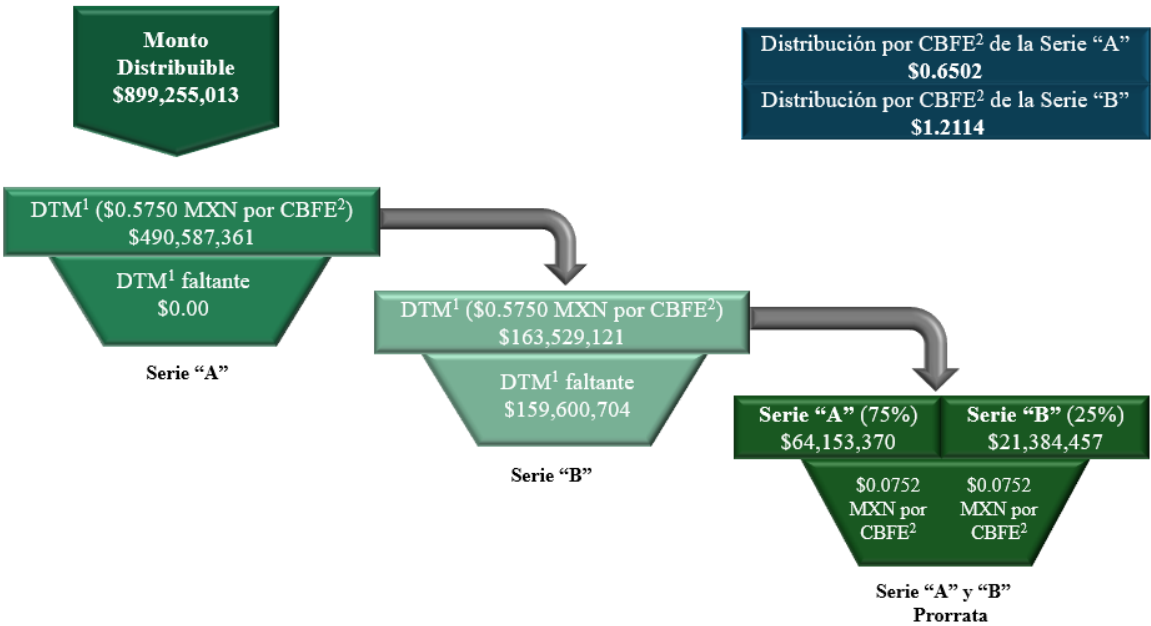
Monto Distribuible $899,255,013

Distribución por CBFE$^2$ de la Serie “A”
$0.6502
Distribución por CBFE$^2$ de la Serie “B”
$1.2114

DTM$^1$ ($0.5750 MXN por CBFE$^2$)
$490,587,361
DTM$^1$ faltante
$0.00
Serie “A”

DTM$^1$ ($0.5750 MXN por CBFE$^2$)
$163,529,121
DTM$^1$ faltante
$159,600,704
Serie “B”

| Serie “A” (75%) $64,153,370 | Serie “B” (25%) $21,384,457 |
|---|---|
| $0.0752 MXN por CBFE$^2$ | $0.0752 MXN por CBFE$^2$ |

Serie “A” y “B” Prorrata